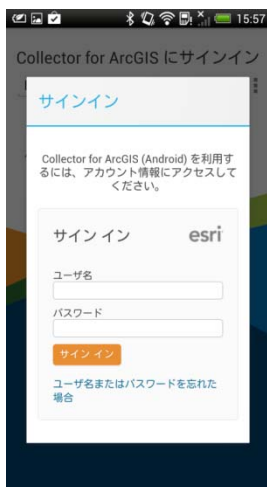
15:57

Collector for ArcGIS にサインイン

サインイン

Collector for ArcGIS (Android) を利用するには、アカウント情報にアクセスしてください。

サイン イン

esri

ユーザ名

パスワード

サイン イン

ユーザ名またはパスワードを忘れた場合